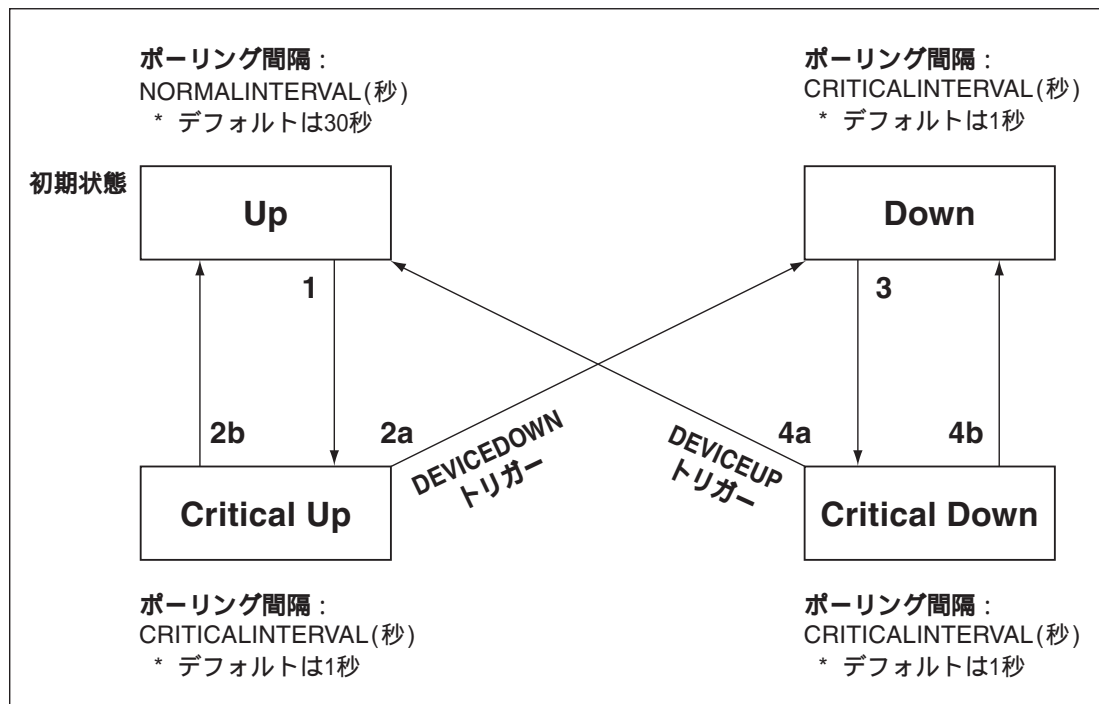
ポーリング間隔：
NORMALINTERVAL(秒)
＊ デフォルトは30秒

ポーリング間隔：
CRITICALINTERVAL(秒)
＊ デフォルトは1秒

初期状態

Up

Down

1

3

2b

2a

DEVICEDOWN
トリガー

DEVICEUP
トリガー

4a

4b

Critical Up

Critical Down

ポーリング間隔：
CRITICALINTERVAL(秒)
＊ デフォルトは1秒

ポーリング間隔：
CRITICALINTERVAL(秒)
＊ デフォルトは1秒